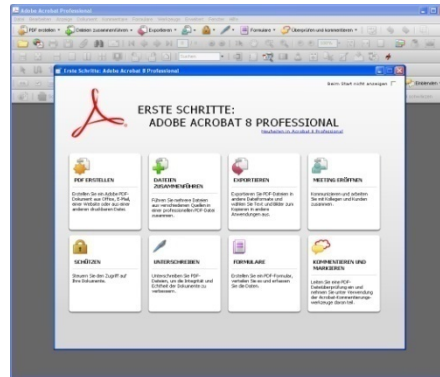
Adobe Acrobat Professional

Datei Bearbeiten Anzeige Dokument Kommentare Formulare Werkzeuge Erweitert Fenster Hilfe

PDF erstellen Dateien zusammenführen Exportieren Formulare Überprüfen und kommentieren

Erste Schritte: Adobe Acrobat 8 Professional

Beim Start nicht anzeigen

ERSTE SCHRITTE:
ADOBE ACROBAT 8 PROFESSIONAL

Neuheiten in Acrobat 8 Professional

PDF ERSTELLEN
Erstellen Sie ein Adobe PDF-Dokument aus Office, E-Mail, einer Website oder aus einer anderen druckbaren Datei.

DATEIEN ZUSAMMENFÜHREN
Führen Sie mehrere Dateien aus verschiedenen Quellen in einer professionellen PDF-Datei zusammen.

EXPORTIEREN
Exportieren Sie PDF-Dateien in andere Dateiformate und wählen Sie Text und Bilder zum Kopieren in andere Anwendungen aus.

MEETING ERÖFFNEN
Kommunizieren und arbeiten Sie mit Kollegen und Kunden zusammen.

SCHÜTZEN
Steuern Sie den Zugriff auf Ihre Dokumente.

UNTERSCHREIBEN
Unterschreiben Sie PDF-Dateien, um die Integrität und Echtheit der Dokumente zu verbessern.

FORMULARE
Erstellen Sie ein PDF-Formular, verteilen Sie es und erfassen Sie die Daten.

KOMMENTIEREN UND MARKIEREN
Lesen Sie eine PDF-Dateiüberprüfung und nehmen Sie unter Verwendung der Acrobat-Kommentierungswerkzeuge daran teil.